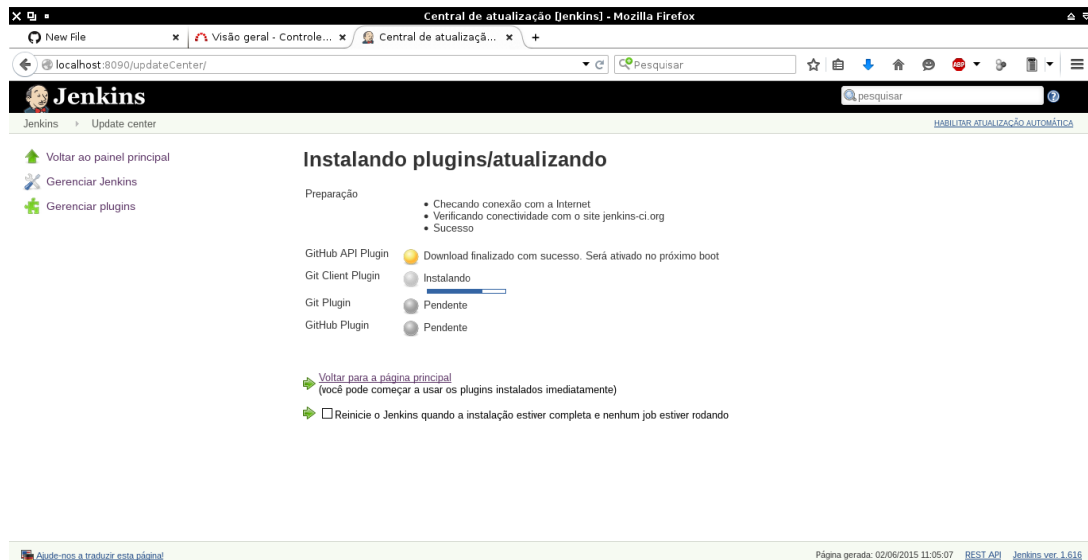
Central de atualização [Jenkins] - Mozilla Firefox

New File
Visão geral - Controle...
Central de atualizaçã...

localhost:8090/updateCenter/
Pesquisar

Jenkins
pesquisar

Jenkins › Update center
HABILITAR ATUALIZAÇÃO AUTOMÁTICA

Voltar ao painel principal
Gerenciar Jenkins
Gerenciar plugins

Instalando plugins/atualizando

Preparação
• Checando conexão com a Internet
• Verificando conectividade com o site jenkins-ci.org
• Sucesso

| | |
|---|---|
| GitHub API Plugin | Download finalizado com sucesso. Será ativado no próximo boot |
| Git Client Plugin | Instalando |
| Git Plugin | Pendente |
| GitHub Plugin | Pendente |

Voltar para a página principal
(você pode começar a usar os plugins instalados imediatamente)

Reinicie o Jenkins quando a instalação estiver completa e nenhum job estiver rodando

Ajude-nos a traduzir esta página!
Página gerada: 02/06/2015 11:05:07 REST API Jenkins ver. 1.616